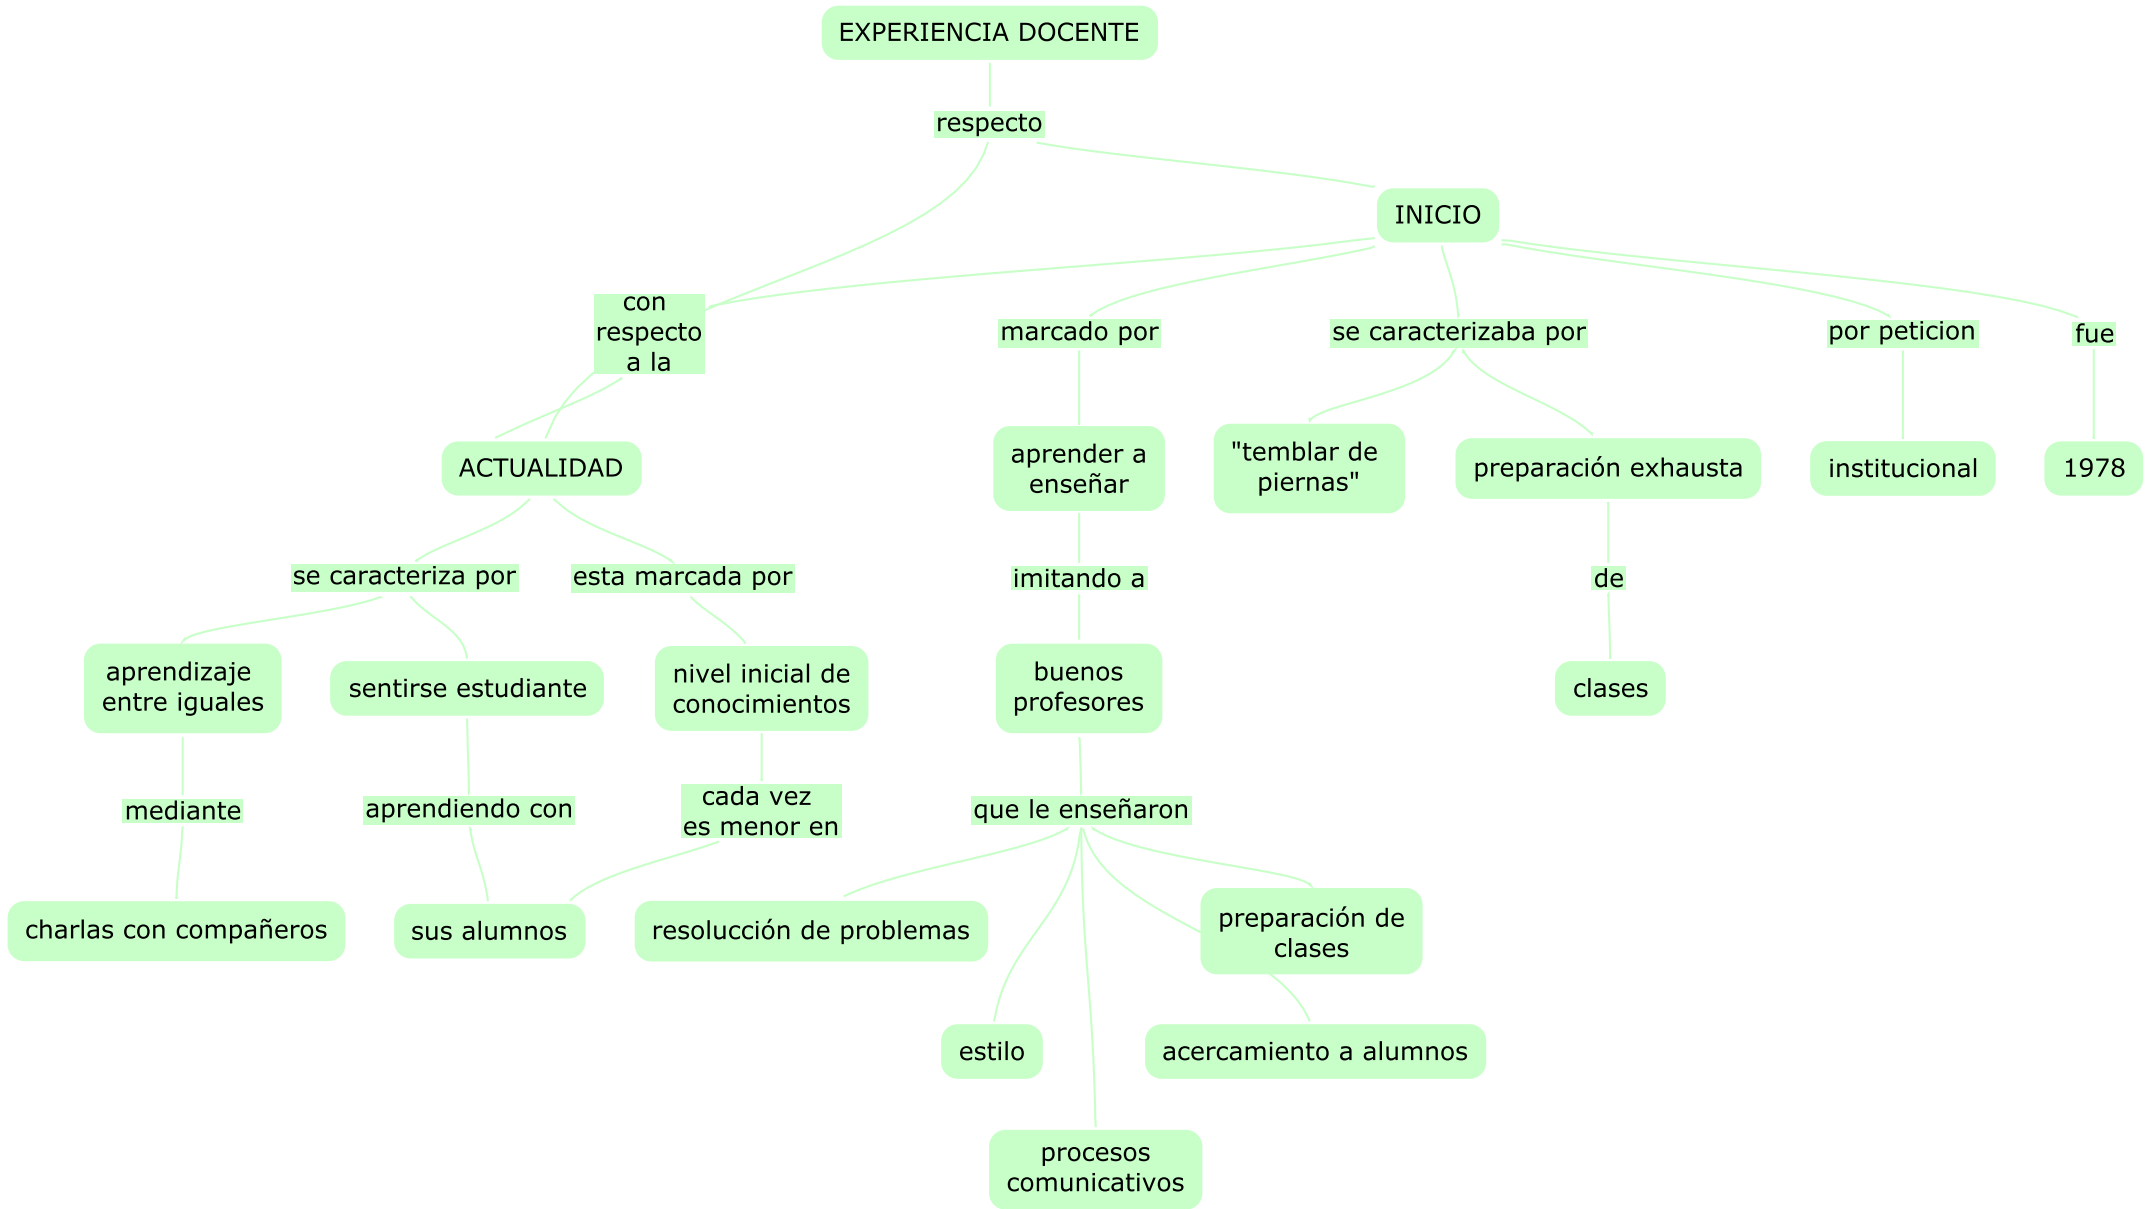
EXPERIENCIA DOCENTE

respecto

INICIO

con respecto a la

marcado por

se caracterizaba por

por peticion

fue

ACTUALIDAD

aprender a enseñar

"temblar de piernas"

preparación exhausta

institucional

1978

se caracteriza por

esta marcada por

imitando a

de

aprendizaje entre iguales

sentirse estudiante

nivel inicial de conocimientos

buenos profesores

clases

mediante

aprendiendo con

cada vez es menor en

que le enseñaron

charlas con compañeros

sus alumnos

resolucción de problemas

preparación de clases

estilo

acercamiento a alumnos

procesos comunicativos